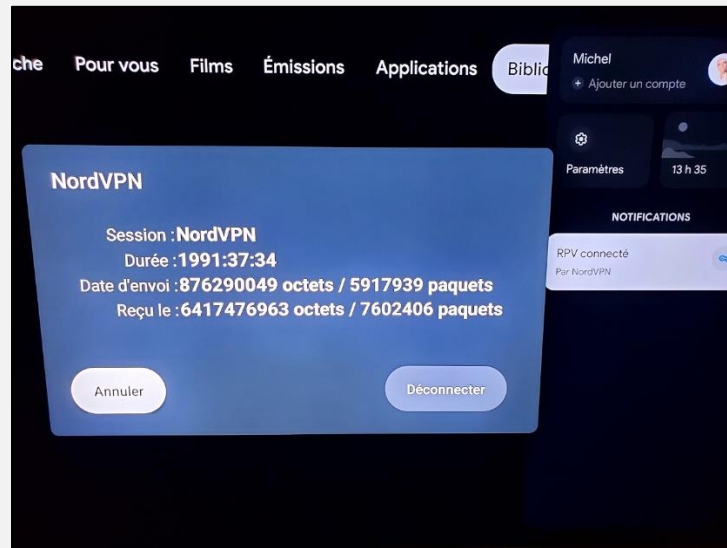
che Pour vous Films Émissions Applications Biblic

Michel
Ajouter un compte

Paramètres
13 h 35

NOTIFICATIONS

RPV connecté
Par NordVPN

NordVPN

Session : NordVPN
Durée : 1991:37:34
Date d'envoi : 876290049 octets / 5917939 paquets
Reçu le : 6417476963 octets / 7602406 paquets

Annuler
Déconnecter